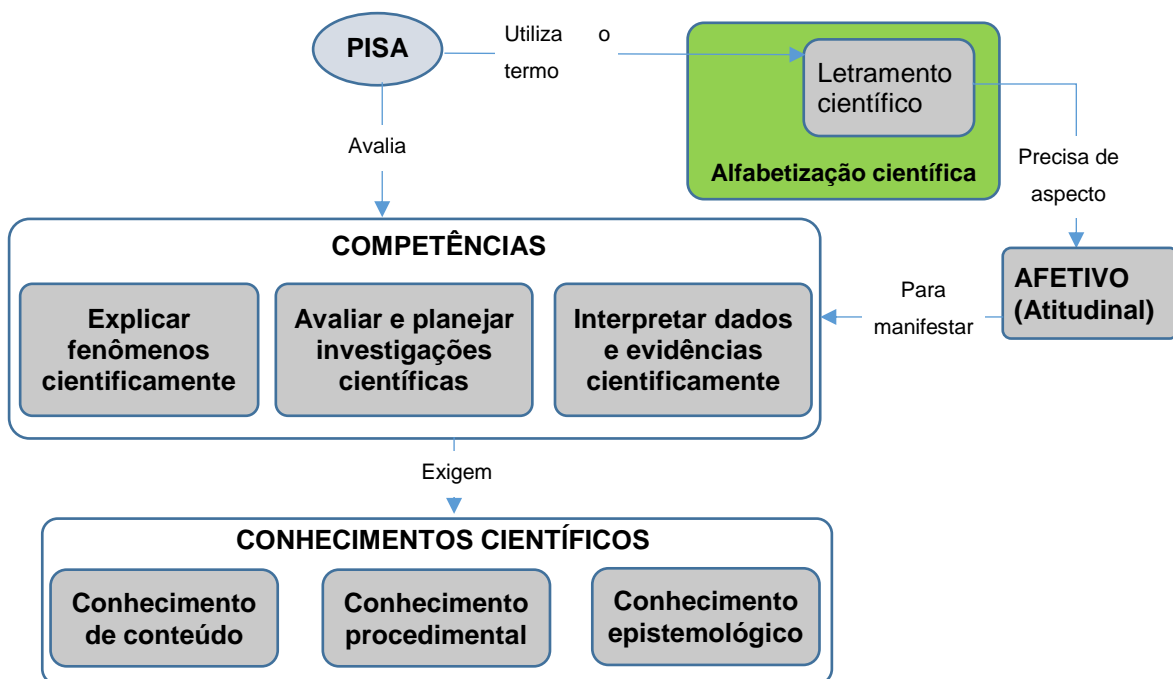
PISA

Utiliza o termo

Letramento científico

Alfabetização científica

Precisa de aspecto

Avalia

COMPETÊNCIAS

Explicar fenômenos cientificamente

Avaliar e planejar investigações científicas

Interpretar dados e evidências cientificamente

Para manifestar

AFETIVO (Atitudinal)

Exigem

CONHECIMENTOS CIENTÍFICOS

Conhecimento de conteúdo

Conhecimento procedimental

Conhecimento epistemológico